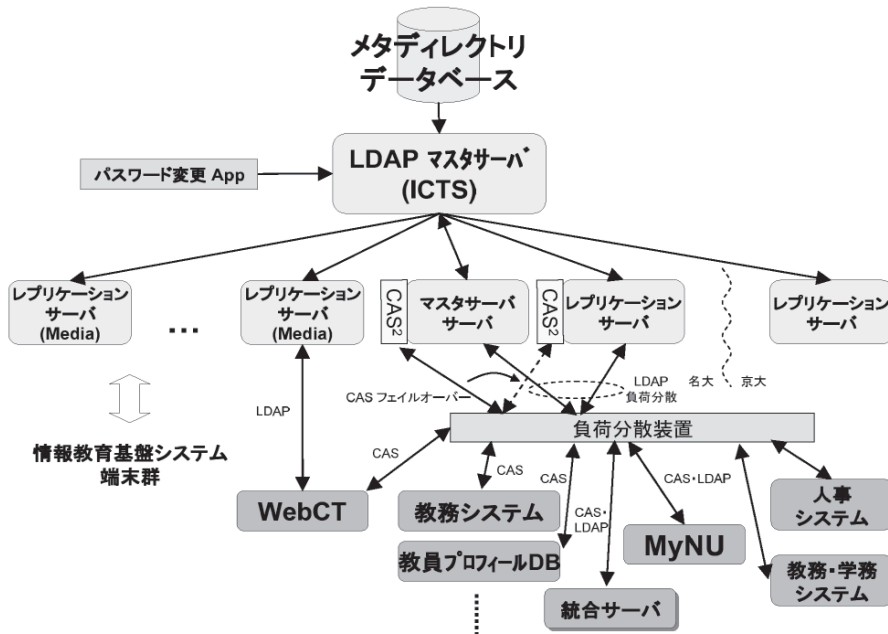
メタディレクトリ
データベース

パスワード変更 App

LDAP マスタサーバ
(ICTS)

レプリケーション
サーバ
(Media)

…

レプリケーション
サーバ
(Media)

$CAS^2$

マスタサーバ
サーバ

$CAS^2$

レプリケーション
サーバ

レプリケーション
サーバ

LDAP

CAS フェイルオーバー

LDAP
負荷分散

名大

京大

情報教育基盤システム
端末群

CAS

負荷分散装置

CAS

CAS

CAS・LDAP

CAS・
LDAP

WebCT

教務システム

教員プロフィールDB

MyNU

人事
システム

教務・学務
システム

統合サーバ